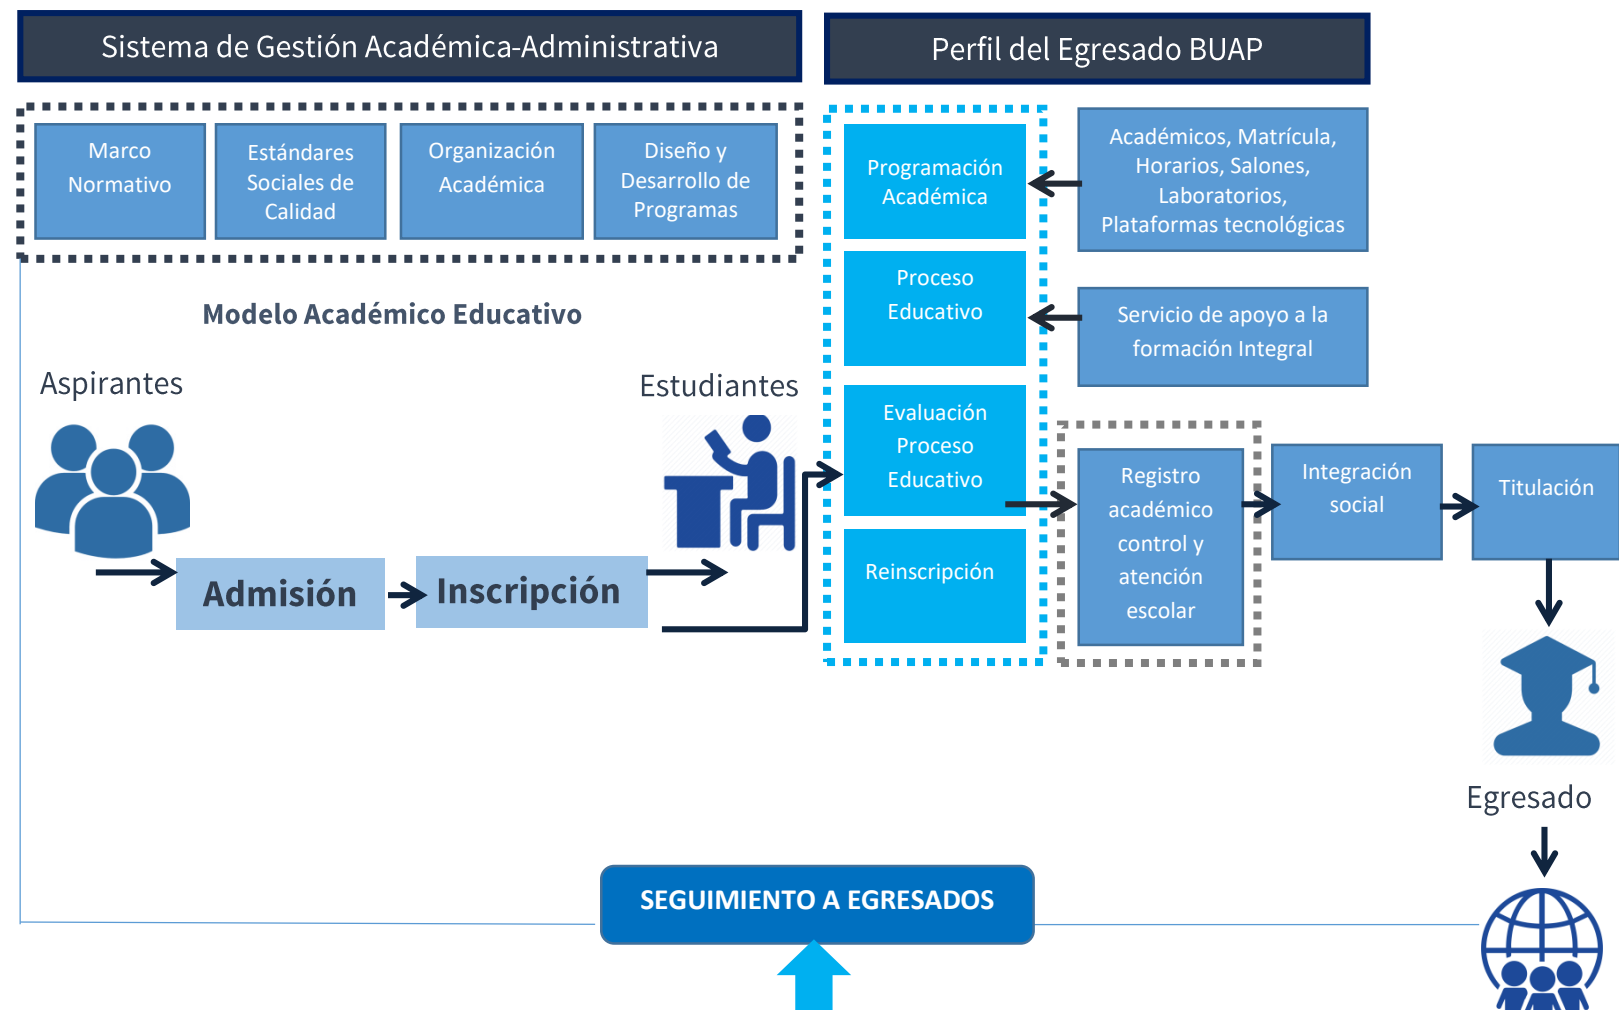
Sistema de Gestión Académica-Administrativa

Perfil del Egresado BUAP

Marco Normativo

Estándares Sociales de Calidad

Organización Académica

Diseño y Desarrollo de Programas

Programación Académica

Académicos, Matrícula, Horarios, Salones, Laboratorios, Plataformas tecnológicas

Proceso Educativo

Servicio de apoyo a la formación Integral

Modelo Académico Educativo

Aspirantes

Estudiantes

Evaluación Proceso Educativo

Registro académico control y atención escolar

Integración social

Titulación

Reinscripción

Admisión

Inscripción

Egresado

SEGUIMIENTO A EGRESADOS